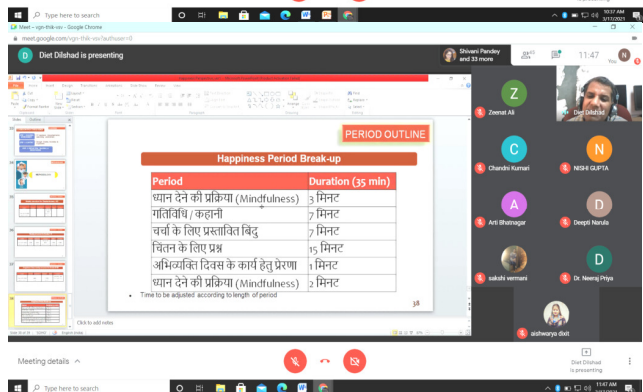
Type here to search

10:37 AM 3/17/2021

Meet – vgn-thik-voi – Google Chrome

meet.google.com/vgn-thik-voi?authuser=0

D Diet Dilshad is presenting

Shivani Pandey and 33 more

11:47

You

PERIOD OUTLINE

Happiness Period Break-up

| Period | Duration (35 min) |
|---|---|
| ध्यान देने की प्रक्रिया (Mindfulness) | 3 मिनट |
| गतिविधि / कहानी | 7 मिनट |
| चर्चा के लिए प्रस्तावित बिंदु | 7 मिनट |
| चिंतन के लिए प्रश्न | 15 मिनट |
| अभिव्यक्ति दिवस के कार्य हेतु प्रेरणा | 1 मिनट |
| ध्यान देने की प्रक्रिया (Mindfulness) | 2 मिनट |

• Time to be adjusted according to length of period

38

Click to add notes

Z Zeenat Ali

Diet Dilshad

C Chandni Kumari

N NISHI GUPTA

A Arti Bhatnagar

D Deepti Narula

sakshi vermani

D Dr. Neeraj Priya

aishwarya dixit

Meeting details ^

Diet Dilshad is presenting

Type here to search

11:47 AM